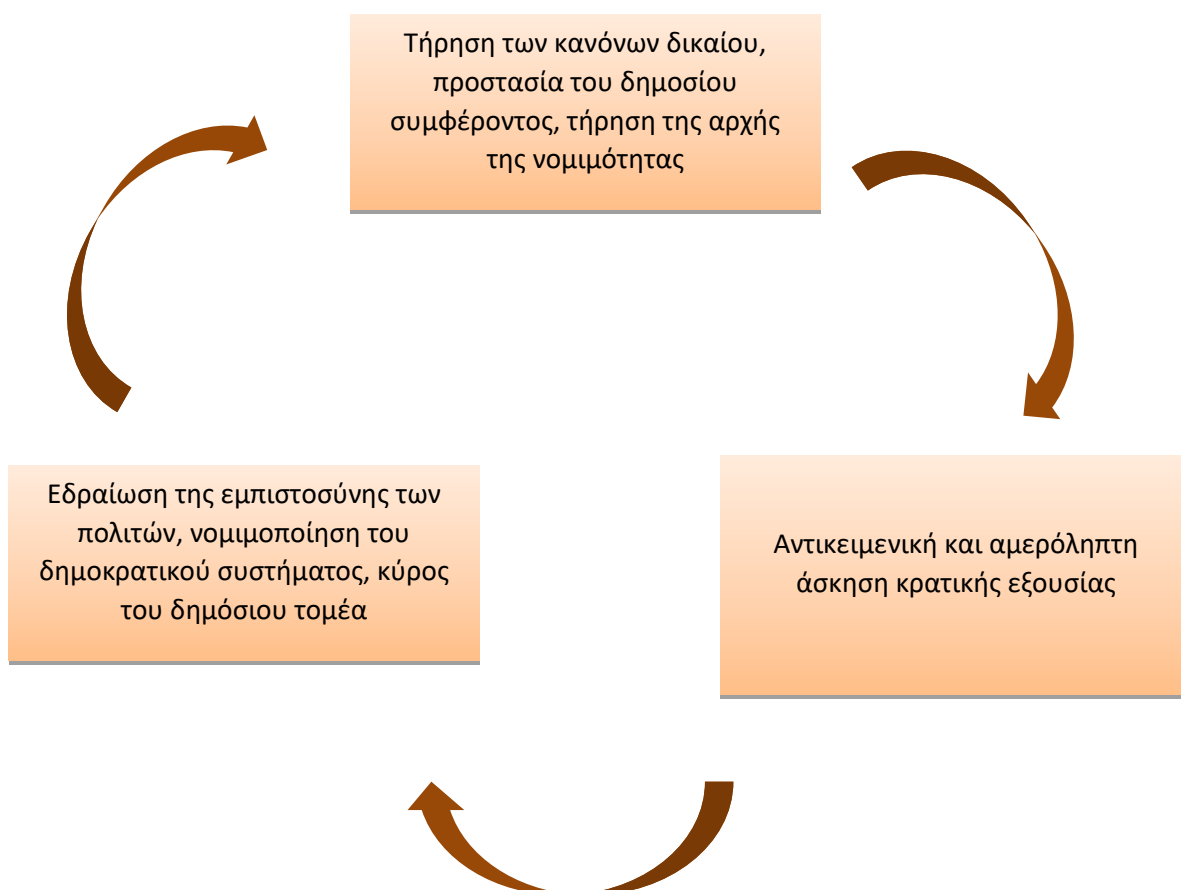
Τήρηση των κανόνων δικαίου, προστασία του δημοσίου συμφέροντος, τήρηση της αρχής της νομιμότητας

Αντικειμενική και αμερόληπτη άσκηση κρατικής εξουσίας

Εδραίωση της εμπιστοσύνης των πολιτών, νομιμοποίηση του δημοκρατικού συστήματος, κύρος του δημόσιου τομέα